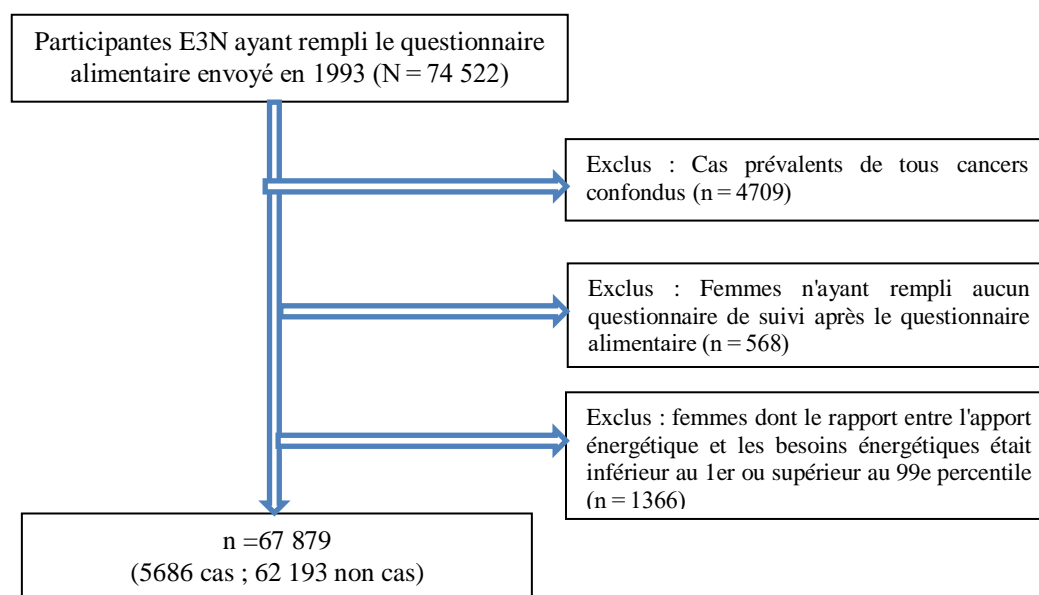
Participantes E3N ayant rempli le questionnaire alimentaire envoyé en 1993 (N = 74 522)

Exclus : Cas prévalents de tous cancers confondus (n = 4709)

Exclus : Femmes n'ayant rempli aucun questionnaire de suivi après le questionnaire alimentaire (n = 568)

Exclus : femmes dont le rapport entre l'apport énergétique et les besoins énergétiques était inférieur au 1er ou supérieur au 99e percentile (n = 1366)

n =67 879
(5686 cas ; 62 193 non cas)